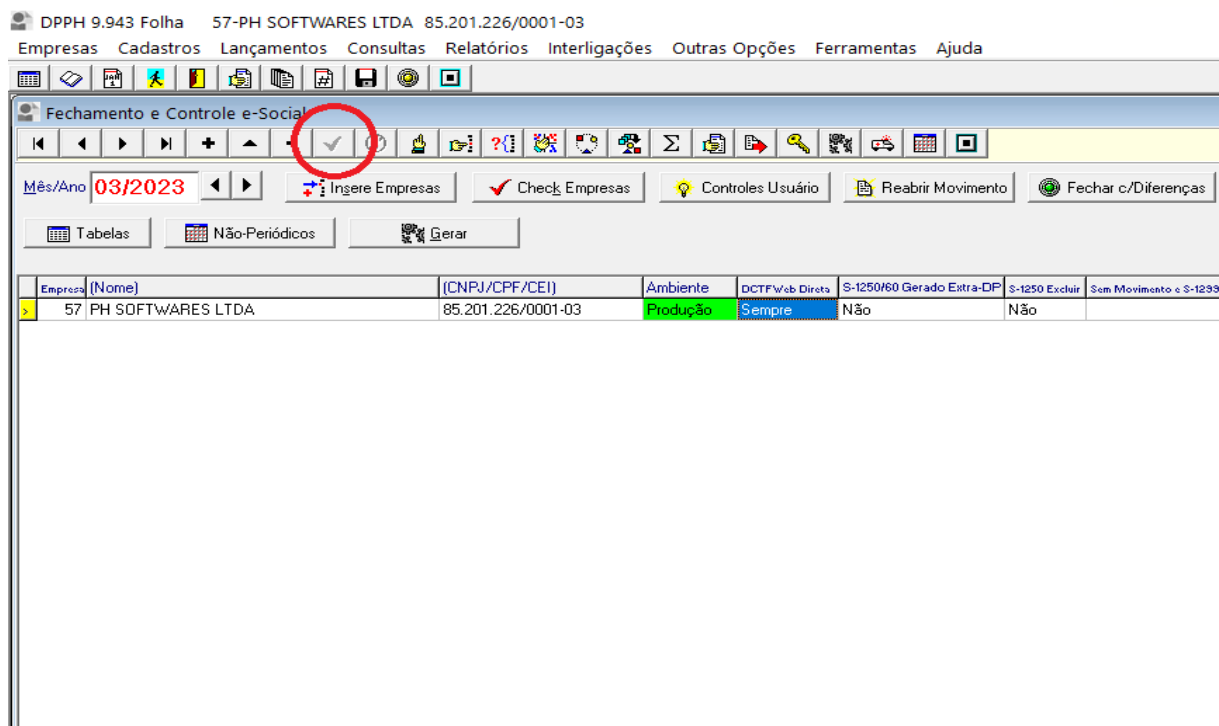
DPPH 9.943 Folha 57-PH SOFTWARES LTDA 85.201.226/0001-03

Empresas Cadastros Lançamentos Consultas Relatórios Interligações Outras Opções Ferramentas Ajuda

Fechamento e Controle e-Social

Mês/Ano 03/2023

Insere Empresas | Check Empresas | Controles Usuário | Reabrir Movimento | Fechar c/Diferenças

Tabelas | Não-Periódicos | Gerar

| Empresa | (Nome) | (CNPJ/CPF/CEI) | Ambiente | DCTFWeb Direta | S-1250/60 Gerado Extra-DP | S-1250 Excluir | Sem Movimento e S-1299 |
|---|---|---|---|---|---|---|---|
| 57 | PH SOFTWARES LTDA | 85.201.226/0001-03 | Produção | Sempre | Não | Não | |